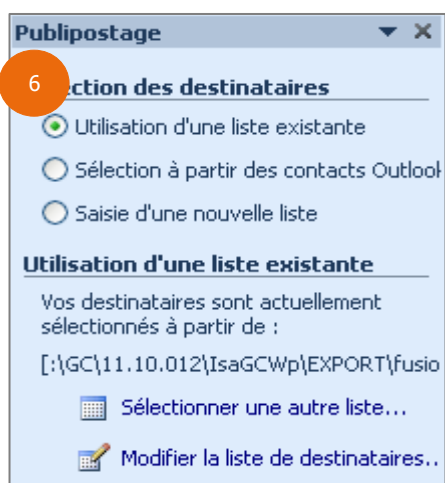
Publipostage

6

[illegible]ection des destinataires

Utilisation d'une liste existante

Sélection à partir des contacts Outlool

Saisie d'une nouvelle liste

Utilisation d'une liste existante

Vos destinataires sont actuellement sélectionnés à partir de :

[:\GC\11.10.012\IsaGCWp\EXPORT\fusio

Sélectionner une autre liste...

Modifier la liste de destinataires..